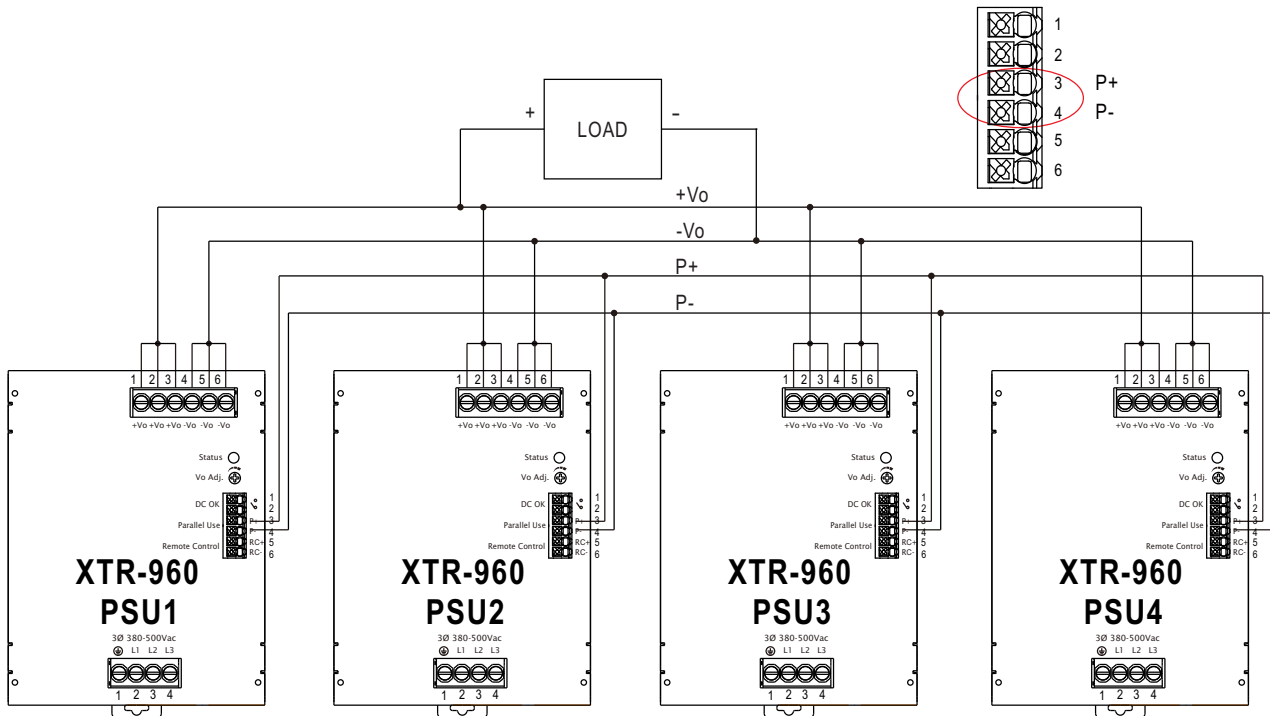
1
2
3 P+
4 P-
5
6

+ LOAD -

+Vo
-Vo
P+
P-

1 2 3 4 5 6
+Vo +Vo +Vo -Vo -Vo -Vo
Status
Vo Adj.
DC OK
Parallel Use
Remote Control
1
2
P+ 3
P- 4
RC+ 5
RC- 6
XTR-960
PSU1
3Ø 380-500Vac
L1 L2 L3
1 2 3 4

1 2 3 4 5 6
+Vo +Vo +Vo -Vo -Vo -Vo
Status
Vo Adj.
DC OK
Parallel Use
Remote Control
1
2
P+ 3
P- 4
RC+ 5
RC- 6
XTR-960
PSU2
3Ø 380-500Vac
L1 L2 L3
1 2 3 4

1 2 3 4 5 6
+Vo +Vo +Vo -Vo -Vo -Vo
Status
Vo Adj.
DC OK
Parallel Use
Remote Control
1
2
P+ 3
P- 4
RC+ 5
RC- 6
XTR-960
PSU3
3Ø 380-500Vac
L1 L2 L3
1 2 3 4

1 2 3 4 5 6
+Vo +Vo +Vo -Vo -Vo -Vo
Status
Vo Adj.
DC OK
Parallel Use
Remote Control
1
2
P+ 3
P- 4
RC+ 5
RC- 6
XTR-960
PSU4
3Ø 380-500Vac
L1 L2 L3
1 2 3 4